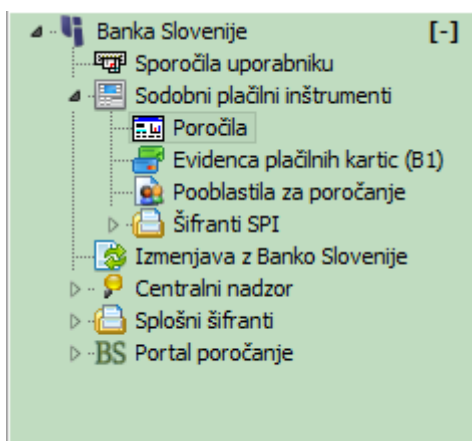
Banka Slovenije [-]
Sporočila uporabniku
Sodobni plačilni inštrumenti
Poročila
Evidenca plačilnih kartic (B1)
Pooblastila za poročanje
Šifranti SPI
Izmenjava z Banko Slovenije
Centralni nadzor
Splošni šifranti
BS Portal poročanje